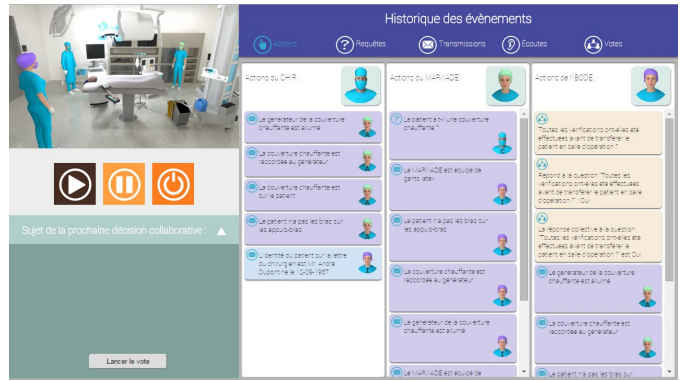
Historique des évènements

Actions
Requêtes
Transmissions
Ecoutes
Votes

Sujet de la prochaine décision collaborative :

Lancer le vote

Actions du CHIR :

Le générateur de la couverture chauffante est allumé

La couverture chauffante est raccordée au générateur

La couverture chauffante est sur le patient

Le patient n'a pas les bras sur les appuis-bras

L'identité du patient sur la lettre du chirurgien est Mr. André Dupont né le 12-09-1967

Actions du MAR/IADE :

Le patient a-t-il une couverture chauffante ?

Le MAR/IADE est équipé de gants latex

Le patient n'a pas les bras sur les appuis-bras

La couverture chauffante est raccordée au générateur

Le générateur de la couverture chauffante est allumé

Le MAR/IADE est équipé de

Actions de l'IBODE :

"Toutes les vérifications prévues ete effectuées avant de transférer le patient en salle d'opération ?"

Répond à la question "Toutes les vérifications prévues ete effectuées avant de transférer le patient en salle d'opération ?" : Oui

La réponse collective à la question "Toutes les vérifications prévues ete effectuées avant de transférer le patient en salle d'opération ?" est Oui

Le générateur de la couverture chauffante est allumé

La couverture chauffante est raccordée au générateur

Le patient n'a pas les bras sur